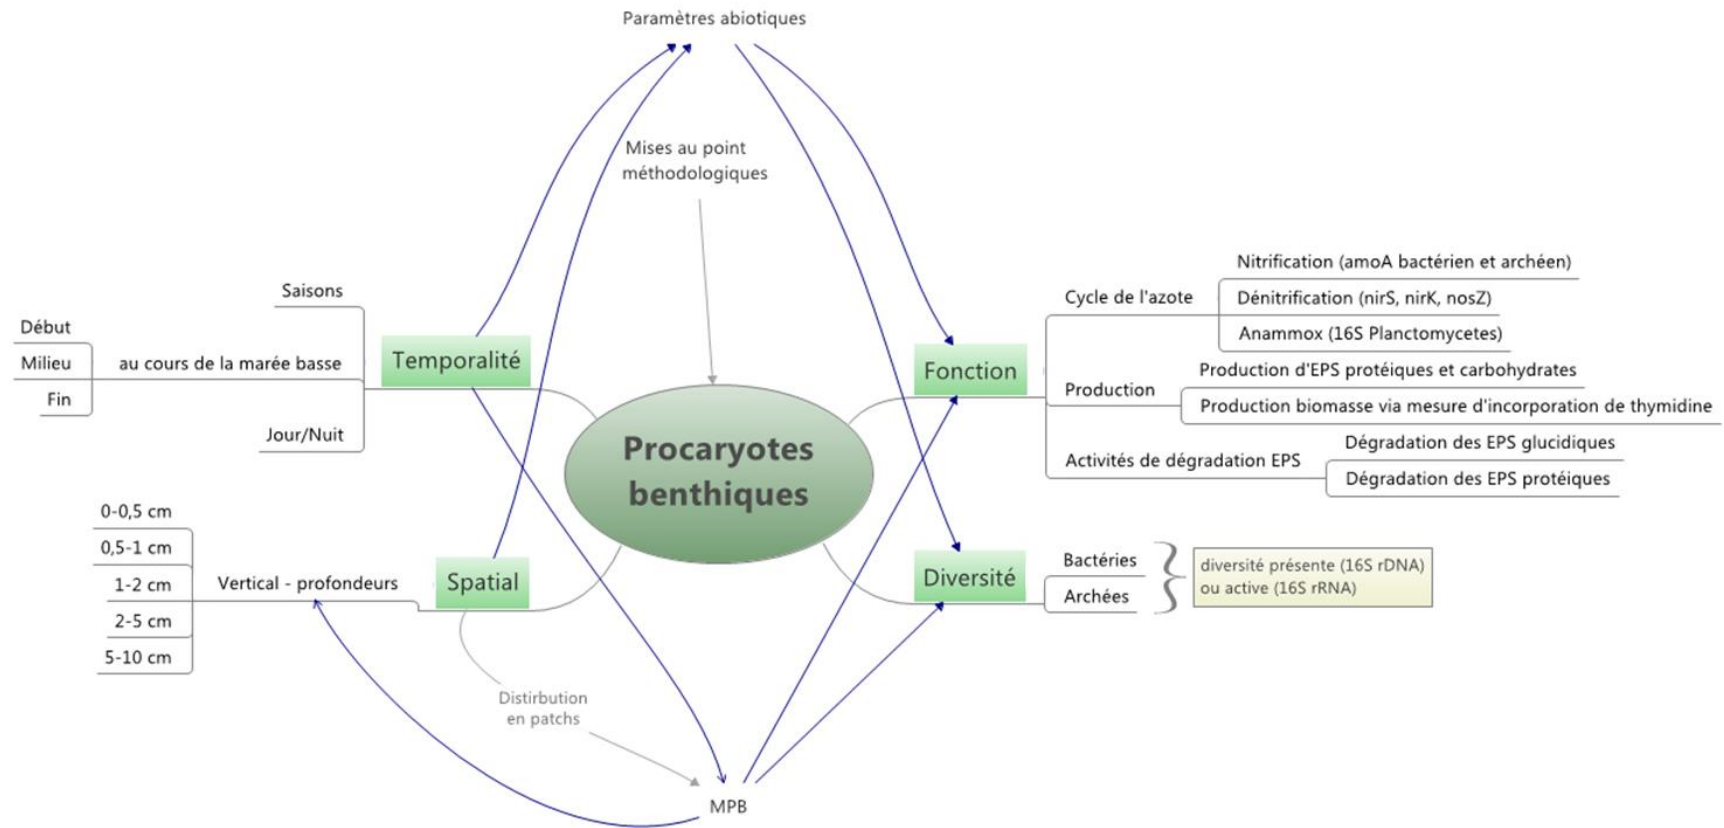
Paramètres abiotiques

Mises au point méthodologiques

Procaryotes benthiques

Temporalité

Saisons

Début

Milieu

Fin

au cours de la marée basse

Jour/Nuit

Spatial

0-0,5 cm

0,5-1 cm

1-2 cm

2-5 cm

5-10 cm

Vertical - profondeurs

Distirbution en patchs

MPB

Fonction

Cycle de l'azote

Nitrification (amoA bactérien et archéen)

Dénitrification (nirS, nirK, nosZ)

Anammox (16S Planctomycetes)

Production

Production d'EPS protéiques et carbohydrates

Production biomasse via mesure d'incorporation de thymidine

Activités de dégradation EPS

Dégradation des EPS glucidiques

Dégradation des EPS protéiques

Diversité

Bactéries

Archées

diversité présente (16S rDNA) ou active (16S rRNA)